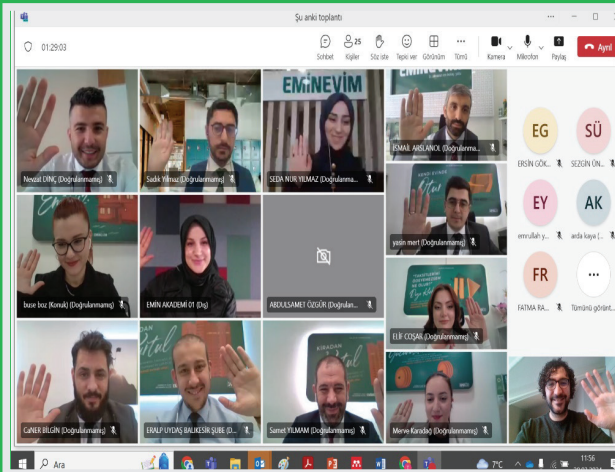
Şu anki toplantı

01:29:03

Sohbet Kişiler 25 Söz iste Tepki ver Görünüm Tümü Kamera Mikrofon Paylaş Ayrıl

Nevzat DİNÇ (Doğrulanmamış)
Sadık Yılmaz (Doğrulanmamış)
EMİNEVİM
SEDA NUR YILMAZ (Doğrulanma...
İSMAİL ARSLANOL (Doğrulanma...
EG
ERSİN GÖK...
SÜ
SEZGİN ÜN...
buse boz (Konuk) (Doğrulanmamış)
EMİN AKADEMİ 01 (Dış)
ABDULSAMET ÖZGÜR (Doğrulan...
yasin mert (Doğrulanmamış)
EY
emrullah y...
AK
arda kaya (...
FR
FATMA RA...
...
Tümünü görünt...
ELİF COŞAR (Doğrulanmamış)
CaNER BİLGİN (Doğrulanmamış)
ERALP UYDAŞ BALIKESİR ŞUBE (D...
Samet YILMAM (Doğrulanmamış)
Merve Karadağ (Doğrulanmamış)

Ara
7°C
11:56